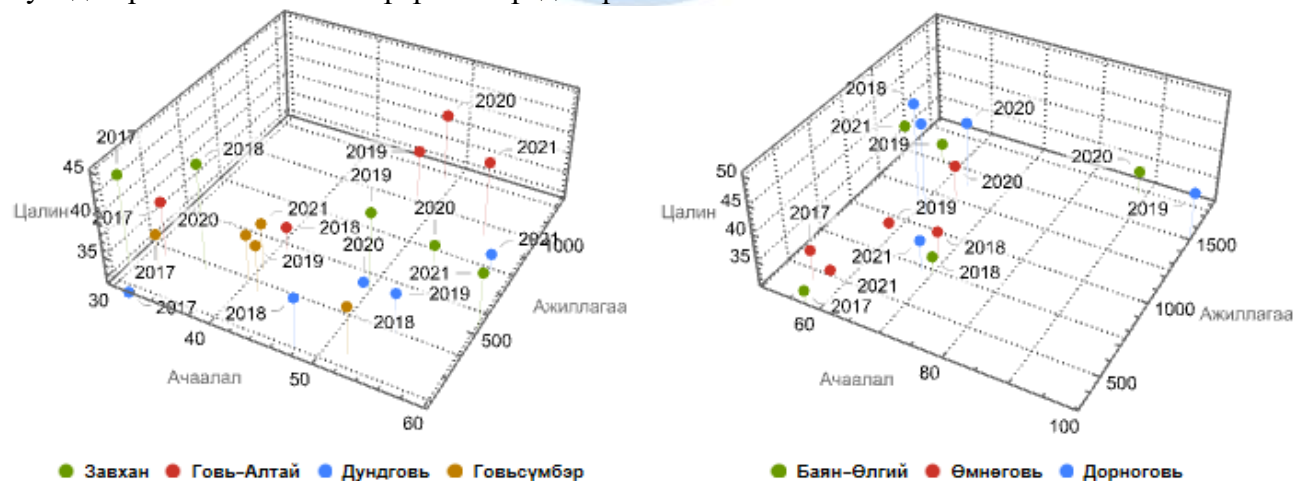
2017
45
40
35
30
Цалин
2017
2017
2018
2020
2021
2018
2019
2019
2020
2020
2019
2021
2021
2021
2019
2017
2018
2018
1000
500
Ажиллагаа
40
50
60
Ачаалал

Завхан Говь-Алтай Дундговь Говьсүмбэр

2018
2021
2019
2020
2020
2020
2019
50
45
40
35
Цалин
2017
2019
2021
2018
2018
2021
2017
1500
1000
500
Ажиллагаа
60
80
100
Ачаалал

Баян-Өлгий Өмнөговь Дорноговь